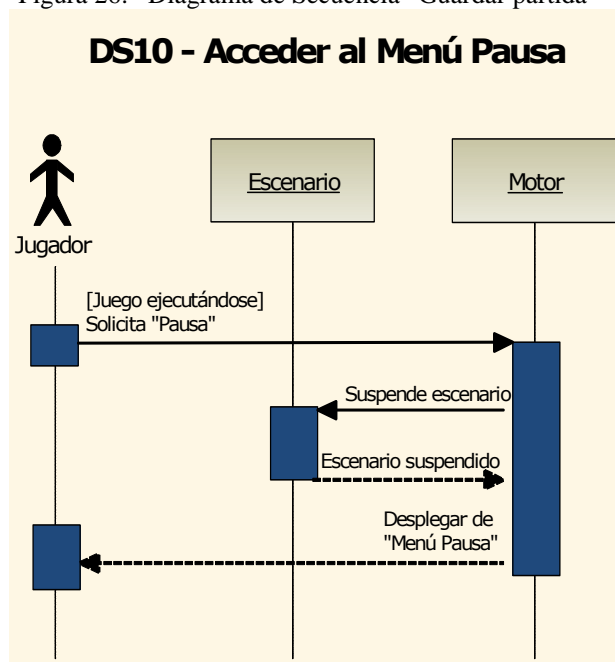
Figura 26. Diagrama de Secuencia "Guardar partida"

DS10 - Acceder al Menú Pausa

Escenario

Motor

Jugador

[Juego ejecutándose]
Solicita "Pausa"

Suspende escenario

Escenario suspendido

Desplegar de
"Menú Pausa"